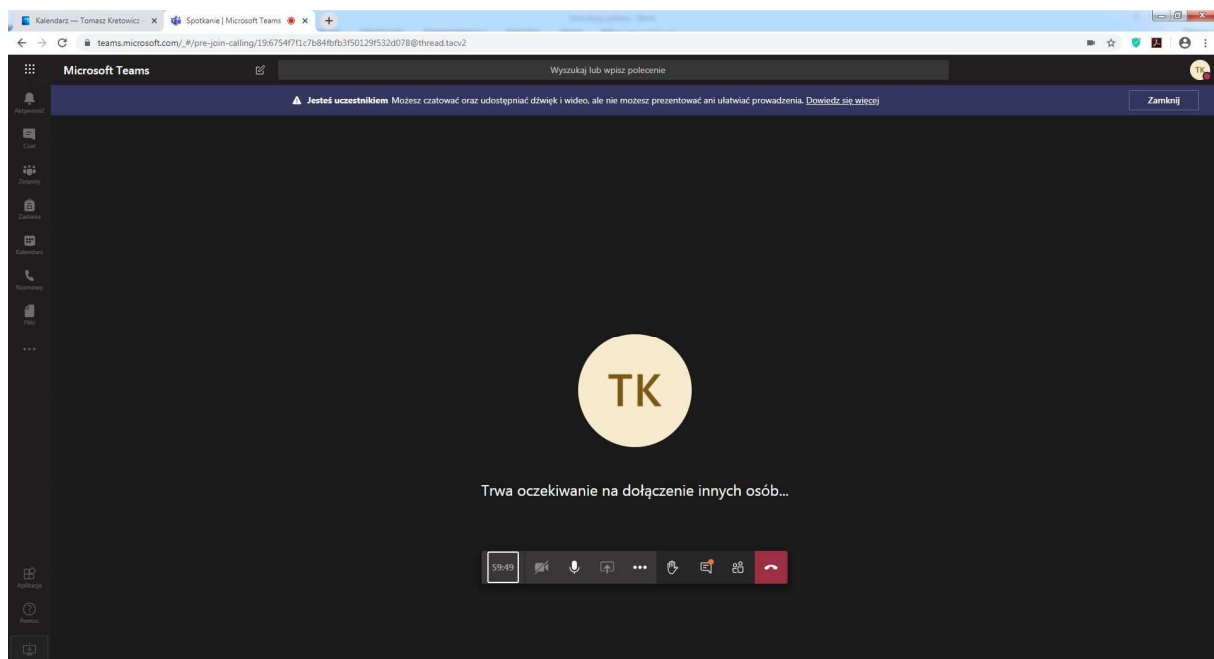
Kalendarz — Tomasz Kretowicz ×
Spotkanie | Microsoft Teams ×
+

teams.microsoft.com/_#/pre-join-calling/19:6754f7f1c7b84fbfb3f50129f532d078@thread.tacv2

Microsoft Teams
Wyszukaj lub wpisz polecenie
TK

Jesteś uczestnikiem Możesz czatować oraz udostępniać dźwięk i wideo, ale nie możesz prezentować ani ułatwiać prowadzenia. Dowiedz się więcej
Zamknij

Aktywność
Czat
Zespoły
Zadania
Kalendarz
Rozmowy
Pliki
...

TK

Trwa oczekiwanie na dołączenie innych osób...

59:49

Aplikacje
Pomoc